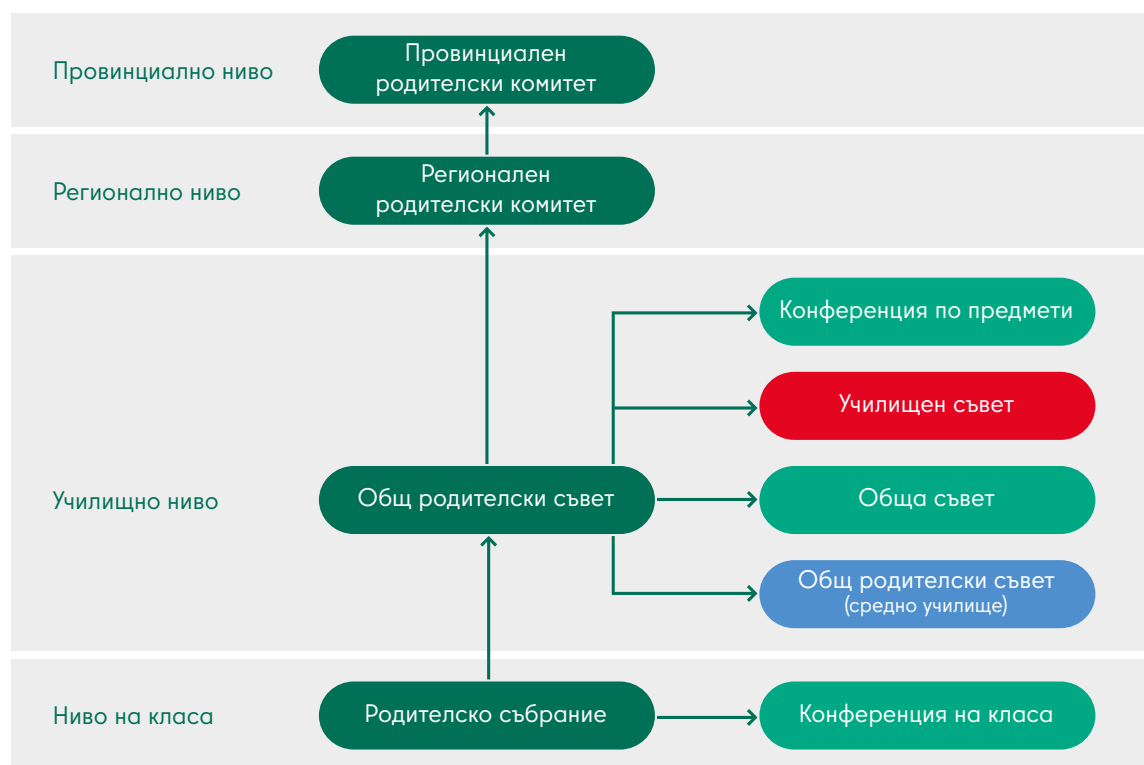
Провинциално ниво

Провинциален родителски комитет

Регионално ниво

Регионален родителски комитет

Училищно ниво

Общ родителски съвет

Конференция по предмети

Училищен съвет

Обща съвет

Общ родителски съвет (средно училище)

Ниво на класа

Родителско събрание

Конференция на класа